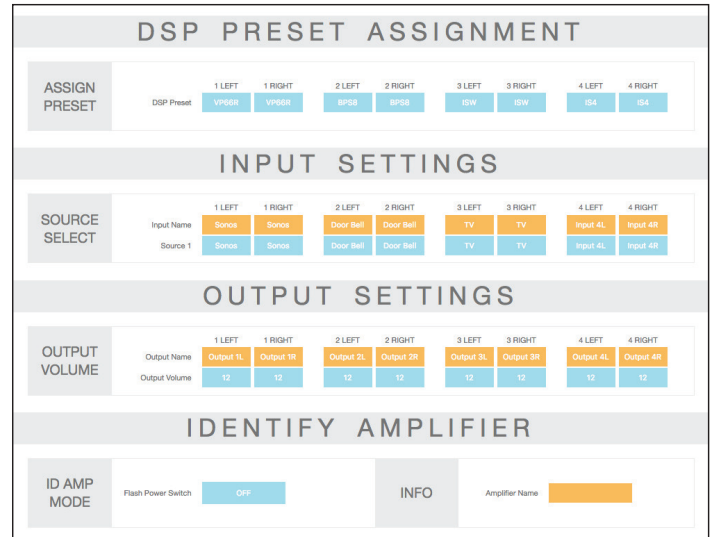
DSP PRESET ASSIGNMENT

ASSIGN PRESET

| | 1 LEFT | 1 RIGHT | 2 LEFT | 2 RIGHT | 3 LEFT | 3 RIGHT | 4 LEFT | 4 RIGHT |
|---|---|---|---|---|---|---|---|---|
| DSP Preset | VP66R | VP66R | BPS8 | BPS8 | ISW | ISW | IS4 | IS4 |

INPUT SETTINGS

SOURCE SELECT

| | 1 LEFT | 1 RIGHT | 2 LEFT | 2 RIGHT | 3 LEFT | 3 RIGHT | 4 LEFT | 4 RIGHT |
|---|---|---|---|---|---|---|---|---|
| Input Name | Sonos | Sonos | Door Bell | Door Bell | TV | TV | Input 4L | Input 4R |
| Source 1 | Sonos | Sonos | Door Bell | Door Bell | TV | TV | Input 4L | Input 4R |

OUTPUT SETTINGS

OUTPUT VOLUME

| | 1 LEFT | 1 RIGHT | 2 LEFT | 2 RIGHT | 3 LEFT | 3 RIGHT | 4 LEFT | 4 RIGHT |
|---|---|---|---|---|---|---|---|---|
| Output Name | Output 1L | Output 1R | Output 2L | Output 2R | Output 3L | Output 3R | Output 4L | Output 4R |
| Output Volume | 12 | 12 | 12 | 12 | 12 | 12 | 12 | 12 |

IDENTIFY AMPLIFIER

ID AMP MODE

Flash Power Switch OFF

INFO

Amplifier Name